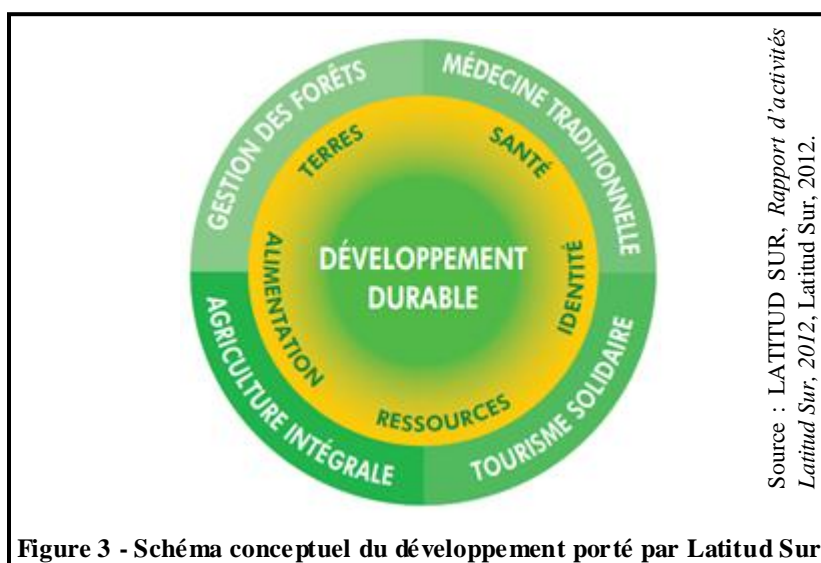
GESTION DES FORÊTS

MÉDECINE TRADITIONNELLE

AGRICULTURE INTÉGRALE

TOURISME SOLIDAIRE

TERRES

SANTÉ

ALIMENTATION

IDENTITÉ

RESSOURCES

DÉVELOPPEMENT DURABLE

Source : LATITUD SUR, *Rapport d'activités Latitud Sur, 2012*, Latitud Sur, 2012.

**Figure 3 - Schéma conceptuel du développement porté par Latitud Sur**